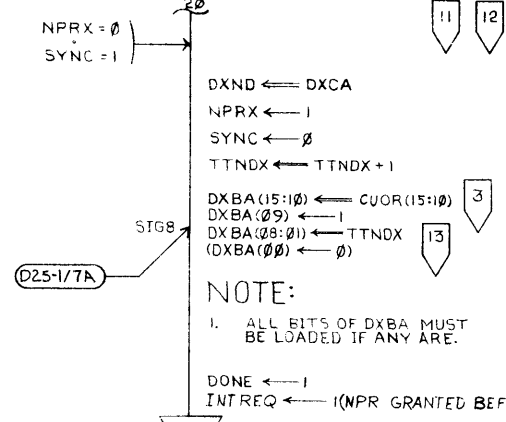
NPRX = Ø
·
SYNC = 1

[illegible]Ø

11 12

DXND ⟸ DXCA
NPRX ⟵ 1
SYNC ⟵ Ø
TTNDX ⟵ TTNDX + 1

DXBA(15:1Ø) ⟸ CUOR(15:1Ø) 3
DXBA(Ø9) ⟵ 1
DXBA(Ø8:Ø1) ⟵ TTNDX 13
(DXBA(ØØ) ⟵ Ø)

SIG8

D25-1/7A

NOTE:

1. ALL BITS OF DXBA MUST BE LOADED IF ANY ARE.

DONE ⟵ 1
INTREQ ⟵ 1(NPR GRANTED BEF